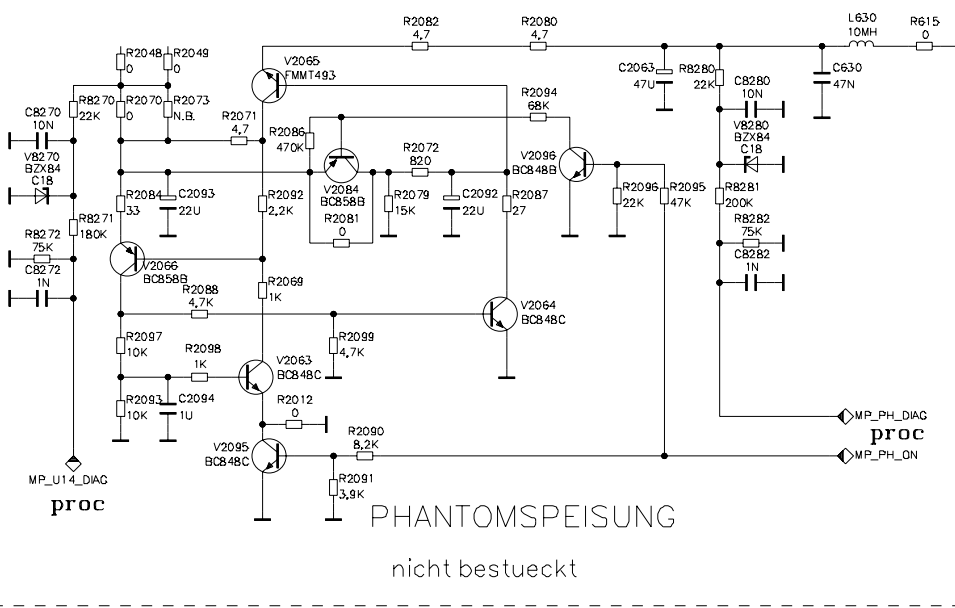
R2082
4,7
R2080
4,7
L630
10MH
R615
0
R2048
0
R2049
0
V2065
FMMT493
C2063
47U
R8280
22K
C630
47N
C8280
10N
R8270
22K
R2070
0
R2073
N.B.
R2094
68K
V8280
BZX84
C18
C8270
10N
R2071
4,7
R2086
470K
V8270
BZX84
C18
R2072
820
V2096
BC848B
V2084
BC858B
R2084
33
C2093
22U
R2092
2,2K
R2079
15K
C2092
22U
R2087
27
R2096
22K
R2095
47K
R8281
200K
R8271
180K
R2081
0
R8282
75K
R8272
75K
C8282
1N
C8272
1N
V2066
BC858B
R2069
1K
R2088
4,7K
V2064
BC848C
R2097
10K
R2099
4,7K
R2098
1K
V2063
BC848C
R2093
10K
C2094
1U
R2012
0
MP_PH_DIAG
proc
R2090
8,2K
V2095
BC848C
MP_PH_ON
MP_U14_DIAG
R2091
3,9K
proc
PHANTOMSPEISUNG
nicht bestueckt